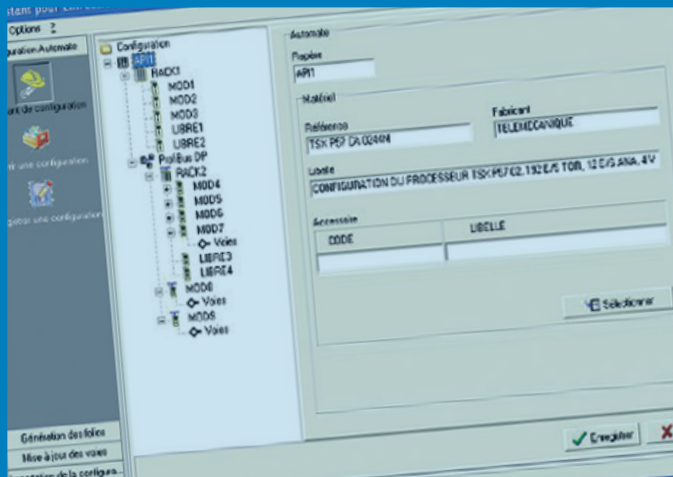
istant pour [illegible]
Options ?
guration Automate
ant de configuration
ir une configuration
rger une configuration
Génération des folios
Mise à jour des voies
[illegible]ntation de la configura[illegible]

Configuration
API1
RACK1
MOD1
MOD2
MOD3
LIBRE1
LIBRE2
ProfiBus DP
RACK2
MOD4
MOD5
MOD6
MOD7
Voies
LIBRE3
LIBRE4
MOD8
Voies
MOD9
Voies

Automate
Repère
API1
Matériel
Référence
TSX P57 CA 0244M
Fabricant
TELEMECANIQUE
Libellé
CONFIGURATION DU PROCESSEUR TSX P57 02, 192 E/S TOR, 12 E/S ANA, 4 V
Accessoire
CODE
LIBELLE
Sélectionner
Enregistrer